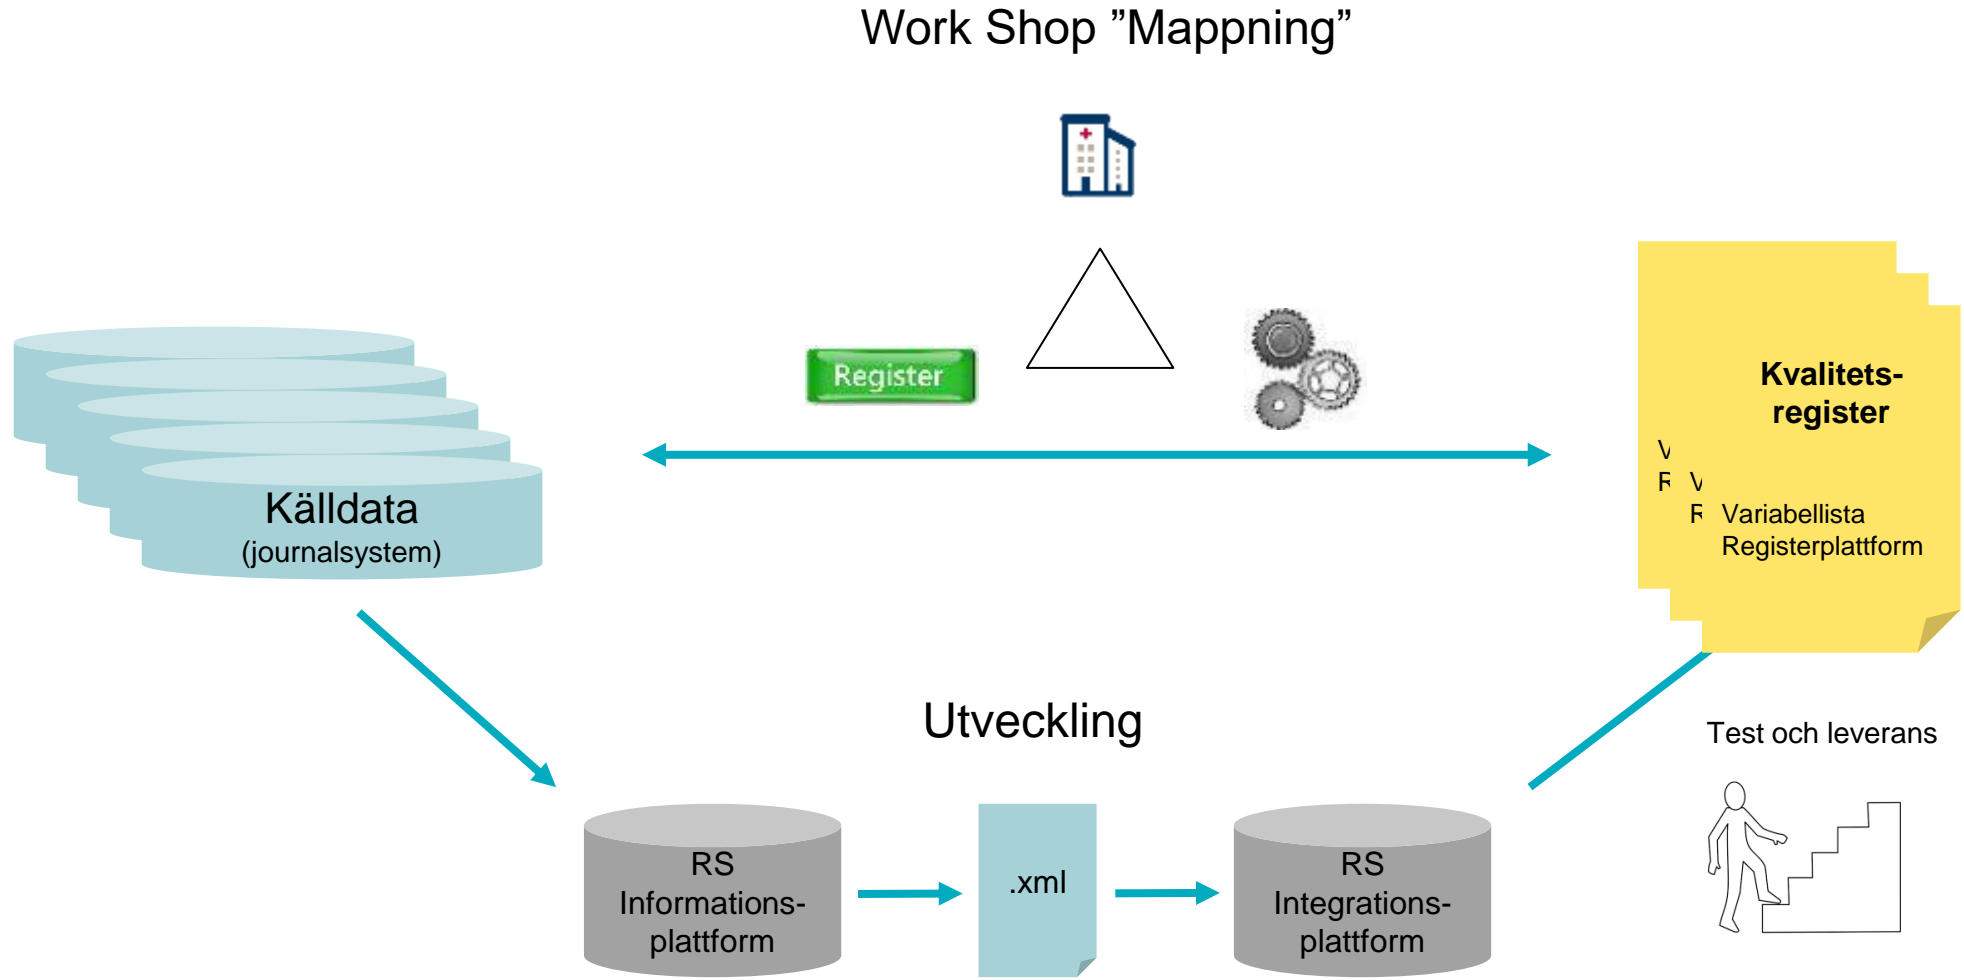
Work Shop ”Mappning”

Register

Källdata
(journalsystem)

Kvalitets-
register

V
R V
R Variabellista
Registerplattform

Utveckling

Test och leverans

RS
Informations-
plattform

.xml

RS
Integrations-
plattform